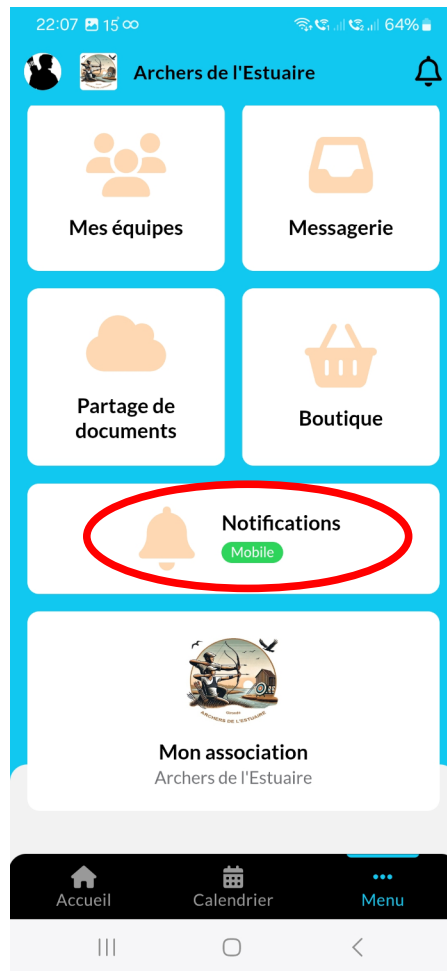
22:07 15° 64%

Archers de l'Estuaire

Mes équipes

Messagerie

Partage de documents

Boutique

Notifications
Mobile

ARCHERS DE L'ESTUAIRE

Mon association
Archers de l'Estuaire

Accueil
Calendrier
Menu